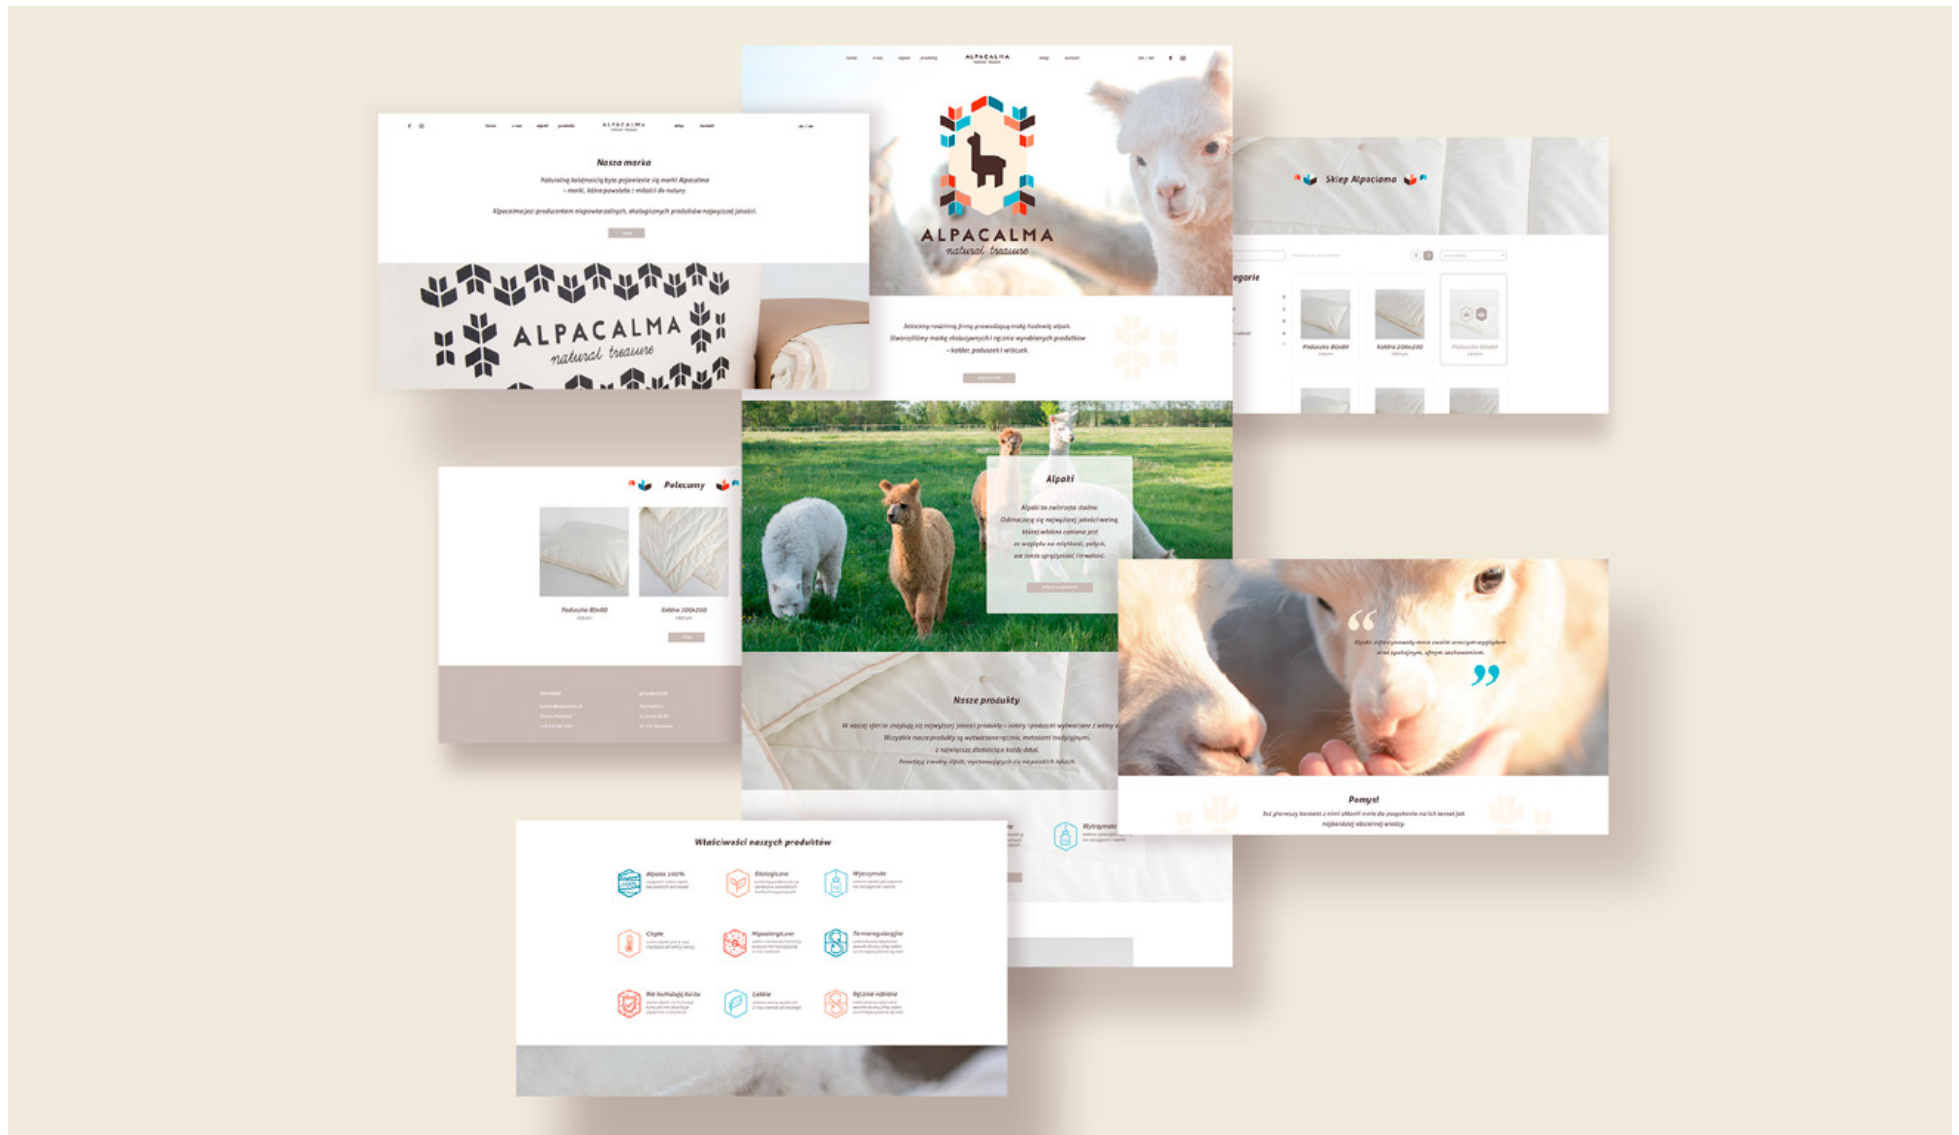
ALPACALMA

Nasza marka

Naturalną kolejnością było pojawienie się marki Alpacalma – marki, która powstała z miłości do natury.

Alpacalma jest producentem niepowtarzalnych, ekologicznych produktów najwyższej jakości.

ALPACALMA natural treasure

ALPACALMA natural treasure

Jesteśmy rodzinną firmą prowadzącą małą hodowlę alpak. Stworzyliśmy markę ekskluzywnych i ręcznie wyrabianych produktów – kołder, poduszek i widczek.

Sklep Alpacalma

Poduszka 80x80

Kołdra 200x200

Poduszka 40x40

Polecamy

Poduszka 80x80

Kołdra 200x200

Alpaki

Alpaki to zwierzęta stadne. Odznaczają się najwyższej jakości wełną, której włókno cenione jest ze względu na miękkość, połysk, ale także sprężystość i crimp.

Nasze produkty

W naszej ofercie znajdują się najwyższej jakości produkty – kołdry i poduszki wytwarzane z wełny alpak. Wszystkie nasze produkty są wytwarzane ręcznie, metodami tradycyjnymi, z największą dbałością o każdy detal. Pochodzą z wełny alpak, wychowujących się na polskich łąkach.

Pomysł

Właściwości naszych produktów

Alpaka 100%

Ekologiczne

Wytrzymałe

Ciepłe

Hipoalergiczne

Termoregulacyjne

Nie kumulują kurzu

Lekkie

Ręcznie robione